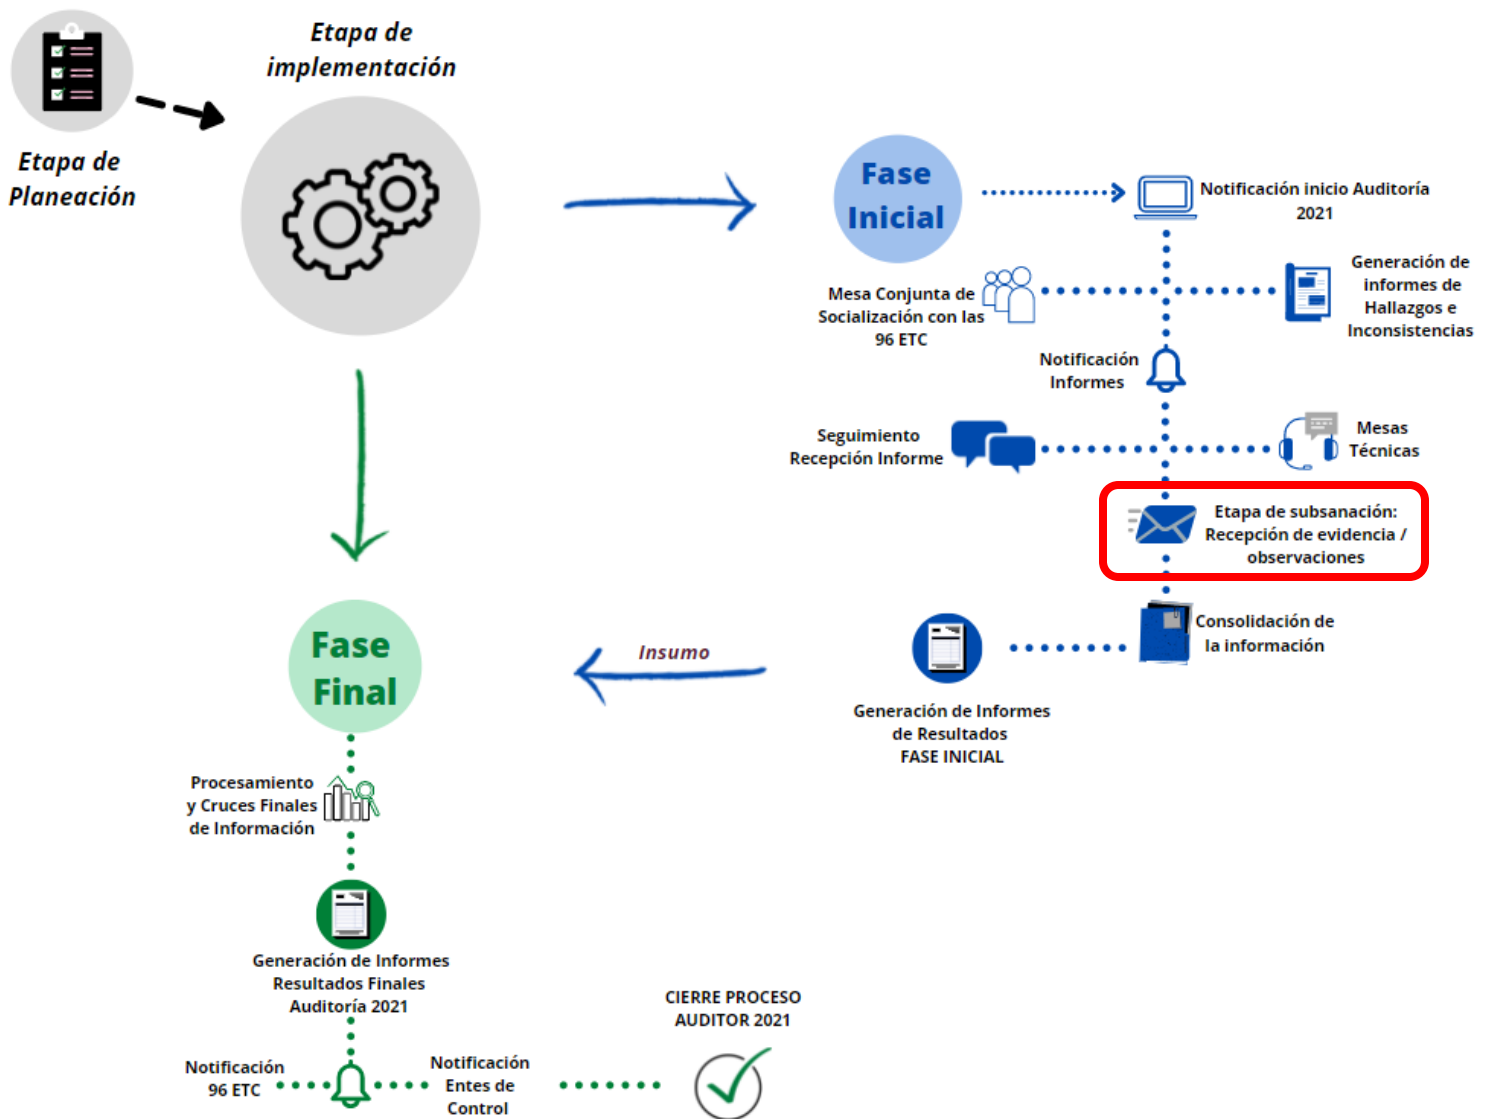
Etapa de implementación

Etapa de Planeación

Fase Inicial

Notificación inicio Auditoría 2021

Mesa Conjunta de Socialización con las 96 ETC

Generación de informes de Hallazgos e Inconsistencias

Notificación Informes

Seguimiento Recepción Informe

Mesas Técnicas

Etapa de subsanación: Recepción de evidencia / observaciones

Consolidación de la información

Generación de Informes de Resultados FASE INICIAL

Insumo

Fase Final

Procesamiento y Cruces Finales de Información

Generación de Informes Resultados Finales Auditoría 2021

CIERRE PROCESO AUDITOR 2021

Notificación 96 ETC

Notificación Entes de Control